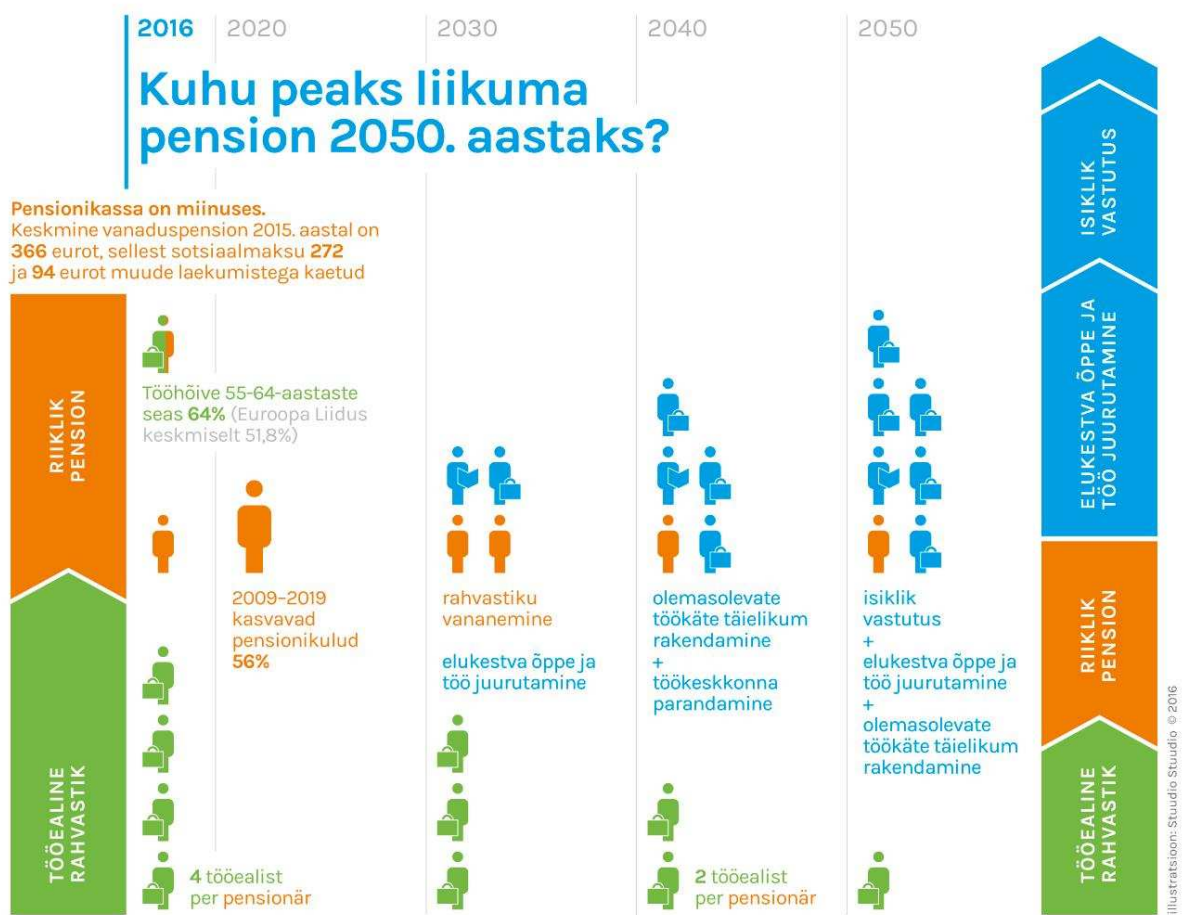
2016 2020 2030 2040 2050

Kuhu peaks liikuma pension 2050. aastaks?

Pensionikassa on miinuses.
Keskmine vanaduspension 2015. aastal on 366 eurot, sellest sotsiaalmaksu 272 ja 94 eurot muude laekumistega kaetud

RIIKLIK PENSION

TÖÖEALINE RAHVASTIK

Tööhõive 55-64-aastaste seas 64% (Euroopa Liidus keskmiselt 51,8%)

4 tööealist per pensionär

2009–2019 kasvavad pensionikulud 56%

rahvastiku vananemine

elukestva õppe ja töö juurutamine

olemasolevate töökäte täielikum rakendamine
+
töökeskkonna parandamine

2 tööealist per pensionär

isiklik vastutus
+
elukestva õppe ja töö juurutamine
+
olemasolevate töökäte täielikum rakendamine

ISIKLIK VASTUTUS

ELUKESTVA ÕPPE JA TÖÖ JUURUTAMINE

RIIKLIK PENSION

TÖÖEALINE RAHVASTIK

illustratsioon: Stuudio Stuudio © 2016